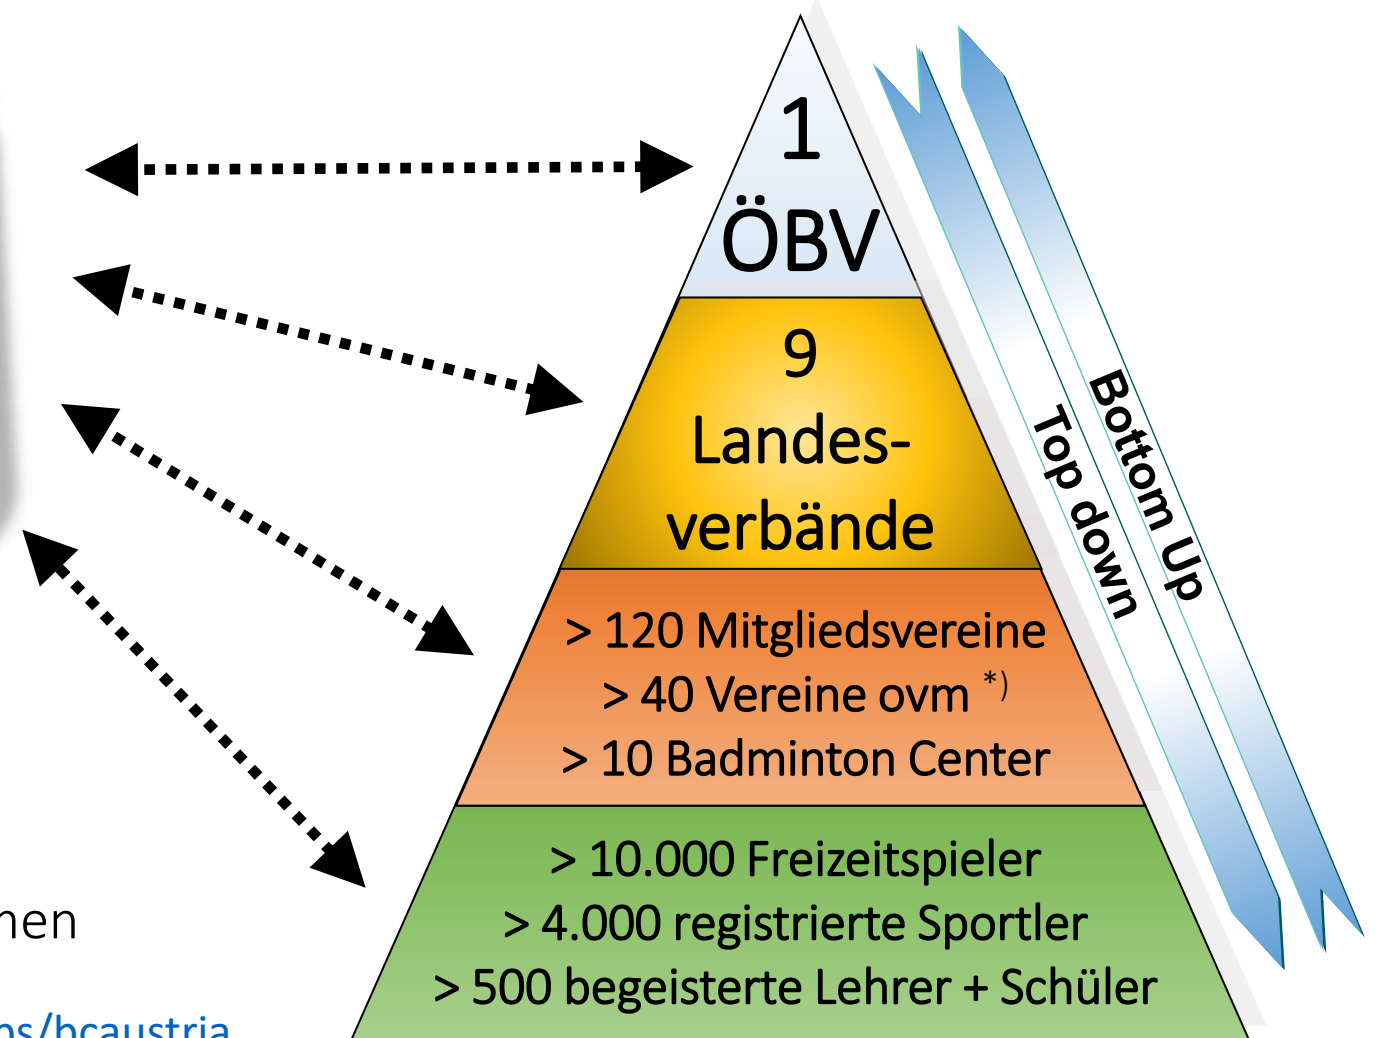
1
ÖBV

9
Landesverbände

> 120 Mitgliedsvereine
> 40 Vereine ovm *)
> 10 Badminton Center

> 10.000 Freizeitspieler
> 4.000 registrierte Sportler
> 500 begeisterte Lehrer + Schüler

Bottom Up
Top down

hen

ns/bcaustria